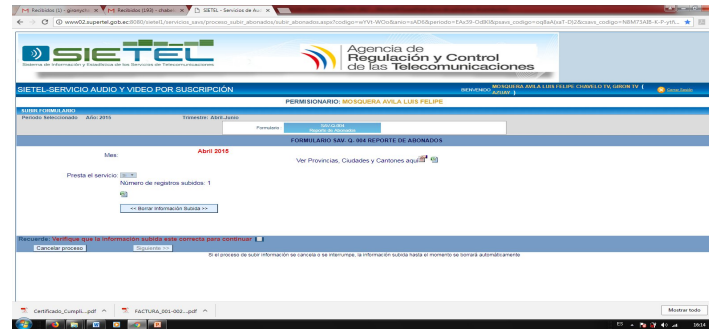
Recibidos (1) - gmenyeh × Recibidos (192) - chabor × SIETEL - Servicios de Au ×

www02.supertel.gob.ec:8080/sietel1/servicios_savs/proceso_subir_abonados/subir_abonados.aspx?codigo=wYVt-WOo&anio=sAD6&periodo=EAx39-OdlKi&psavs_codigo=oqlkAJxaT-D52&csavs_codigo=N8M73Al8-K-P-ytf...

SIETEL
Sistema de Información y Estadística de los Servicios de Telecomunicaciones

Agencia de Regulación y Control de las Telecomunicaciones

SIETEL-SERVICIO AUDIO Y VIDEO POR SUSCRIPCIÓN

BIENVENIDO: MOSQUERA AVILA LUIS FELIPE CHAVELO TV, GIRON TV [ AZUAY ]

Cerrar Sesión

PERMISIONARIO: MOSQUERA AVILA LUIS FELIPE

SUBIR FORMULARIO
Periodo Seleccionado Año: 2015 Trimestre: Abril-Junio

Formulario SIGUIENTE Reporte de Abonados

FORMULARIO SAV. Q. 004 REPORTE DE ABONADOS

Mes: Abril 2015

Ver Provincias, Ciudades y Cantones aquí

Presta el servicio: SI

Número de registros subidos: 1

<< Borrar Información Subida >>

Recuerde: Verifique que la información subida este correcta para continuar

Cancelar proceso Siguiente >>

Si el proceso de subir información se cancela o se interrumpe, la información subida hasta el momento se borrará automáticamente

Certificado_Cumpli....pdf ^ FACTURA_001-002....pdf ^ Mostrar todo

ES 16:14